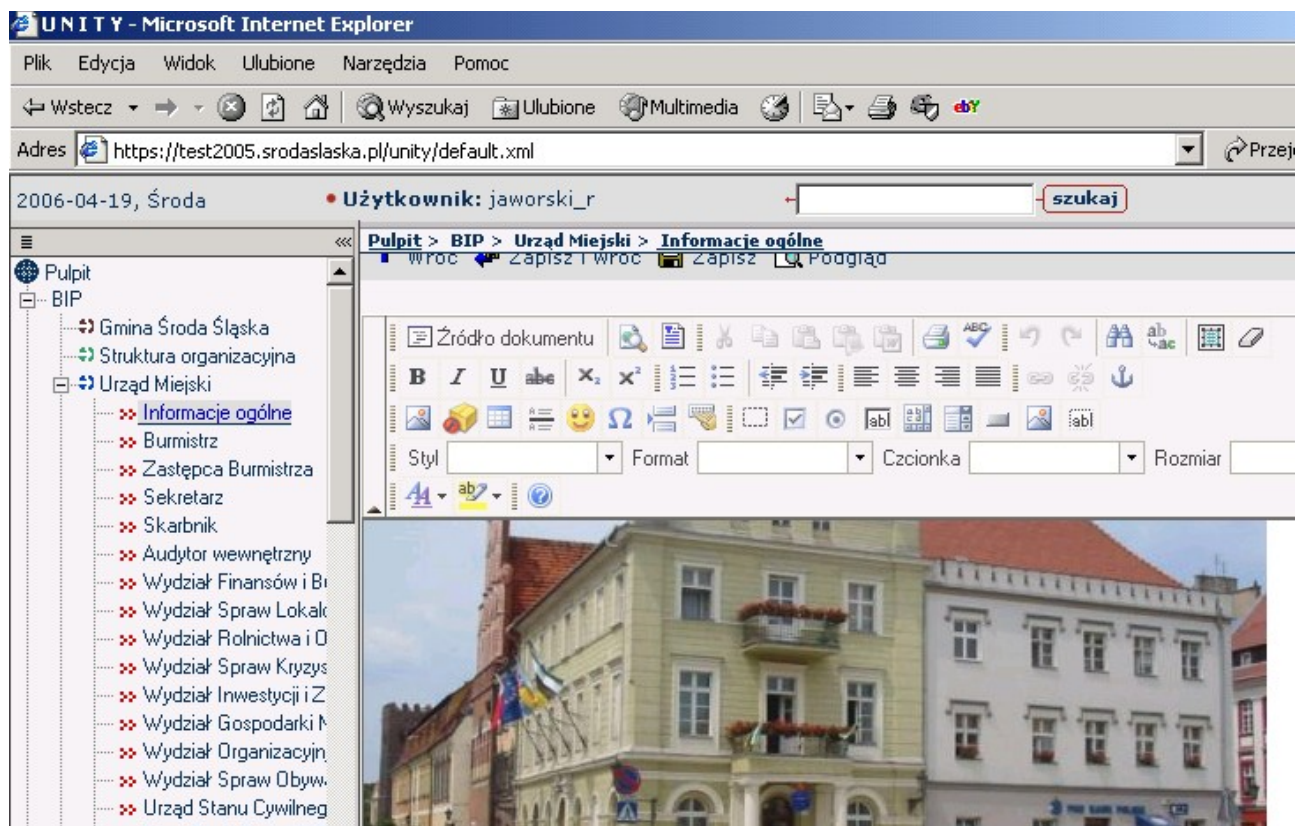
UNITY - Microsoft Internet Explorer

Plik Edycja Widok Ulubione Narzędzia Pomoc

Wstecz Wyszukaj Ulubione Multimedia

Adres https://test2005.srodaslaska.pl/unity/default.xml Przej

2006-04-19, Środa • Użytkownik: jaworski_r szukaj

Pulpit > BIP > Urząd Miejski > Informacje ogólne

Wróć Zapisz i wróć Zapisz Podgląd

Źródło dokumentu

Styl Format Czcionka Rozmiar

Pulpit
BIP
Gmina Środa Śląska
Struktura organizacyjna
Urząd Miejski
Informacje ogólne
Burmistrz
Zastępca Burmistrza
Sekretarz
Skarbnik
Audytor wewnętrzny
Wydział Finansów i B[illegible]
Wydział Spraw Lokal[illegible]
Wydział Rolnictwa i O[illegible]
Wydział Spraw Kryzys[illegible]
Wydział Inwestycji i Z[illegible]
Wydział Gospodarki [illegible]
Wydział Organizacyjn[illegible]
Wydział Spraw Obyw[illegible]
Urząd Stanu Cywilneg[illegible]